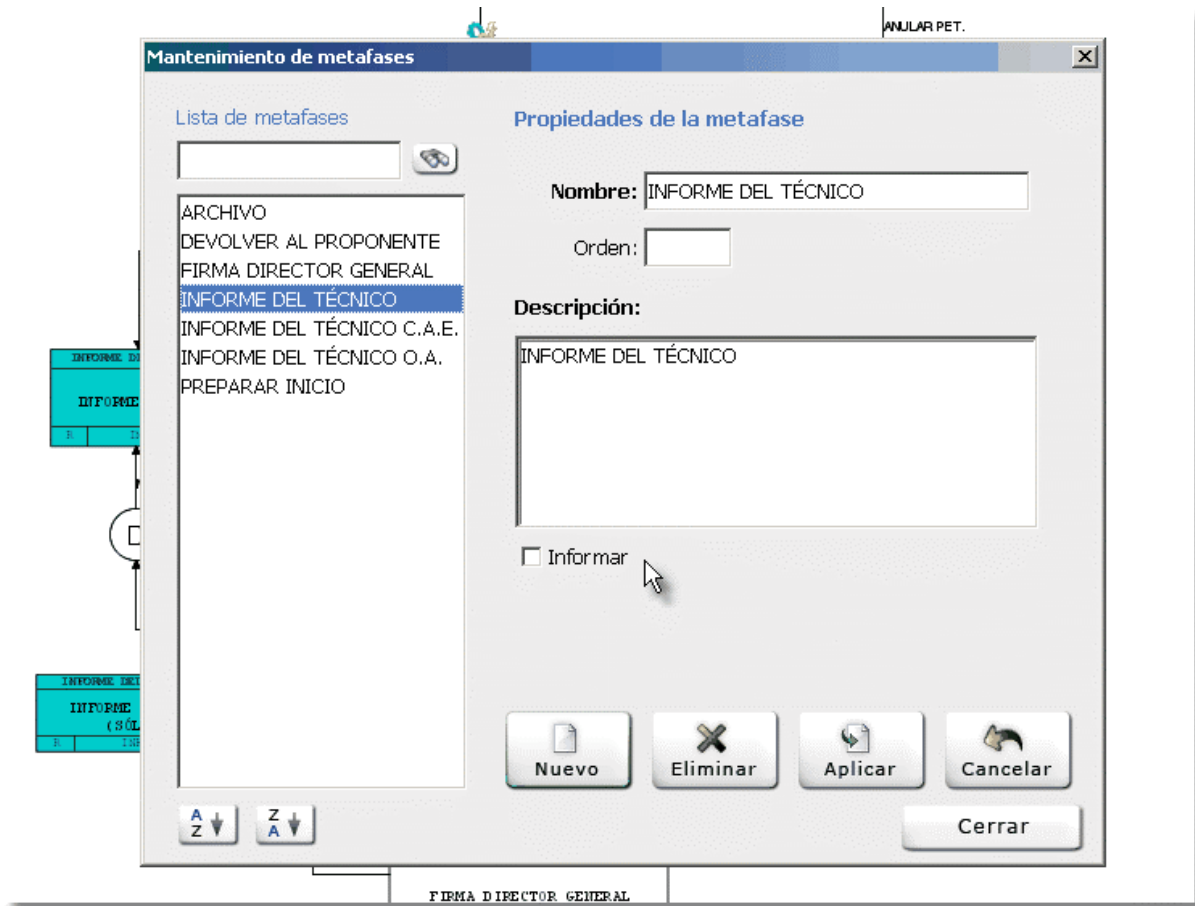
ANULAR PET.

Mantenimiento de metafases

Lista de metafases

ARCHIVO
DEVOLVER AL PROPONENTE
FIRMA DIRECTOR GENERAL
INFORME DEL TÉCNICO
INFORME DEL TÉCNICO C.A.E.
INFORME DEL TÉCNICO O.A.
PREPARAR INICIO

Propiedades de la metafase

Nombre: INFORME DEL TÉCNICO

Orden:

Descripción:

INFORME DEL TÉCNICO

Informar

Nuevo
Eliminar
Aplicar
Cancelar
Cerrar

INFORME DE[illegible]
INFORME
R
I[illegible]

INFORME DE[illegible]
INFORME
(SÓL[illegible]
R
INF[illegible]

FIRMA DIRECTOR GENERAL